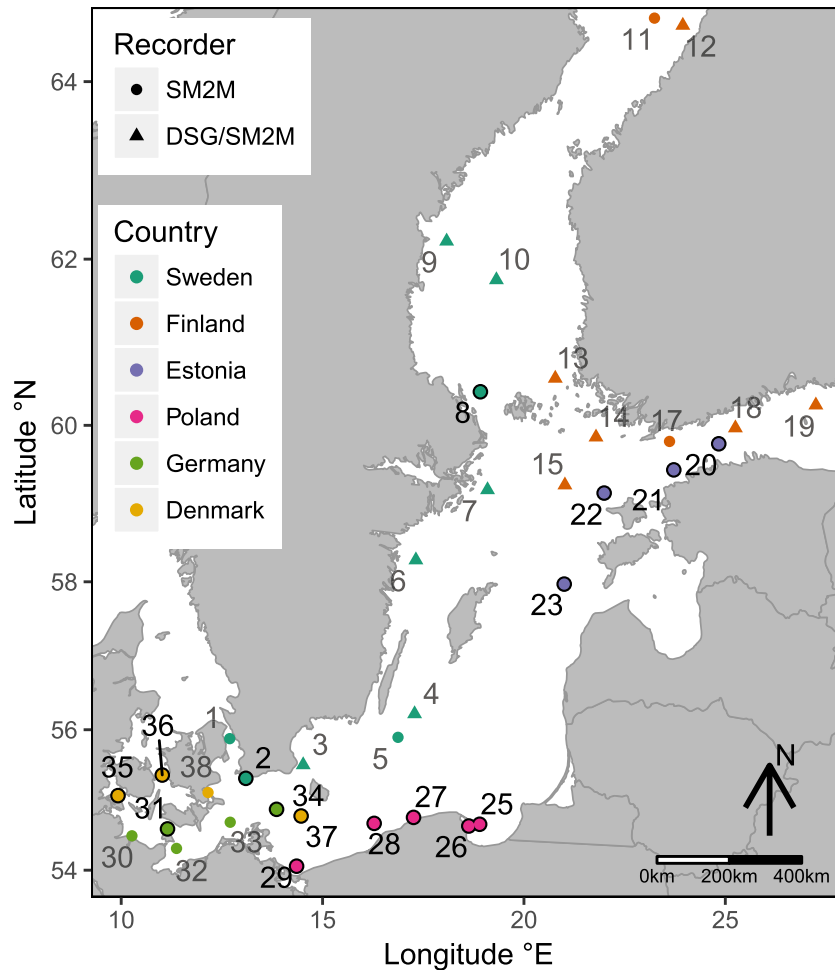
Recorder
SM2M
DSG/SM2M

Country
Sweden
Finland
Estonia
Poland
Germany
Denmark

11 12
9 10
13
8
14 17 18 19
15 20
21
22
7
6
23
4
1 36 3
5
2
35 38
34
31 37
27 25
28
26
30 33
32 29

N
0km 200km 400km

64
62
60
58
56
54

Latitude °N

10 15 20 25

Longitude °E